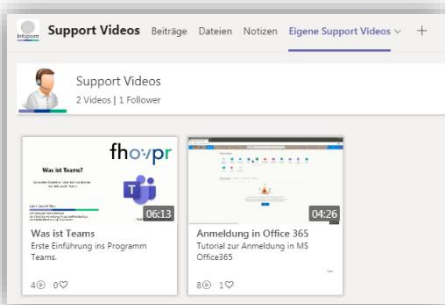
Infopoint Support Videos Beiträge Dateien Notizen Eigene Support Videos +

Support Videos
2 Videos | 1 Follower

Was ist Teams?
fhovpr
06:13
Was ist Teams
Erste Einführung ins Programm Teams.
4 0

04:26
Anmeldung in Office 365
Tutorial zur Anmeldung in MS Office365
8 1